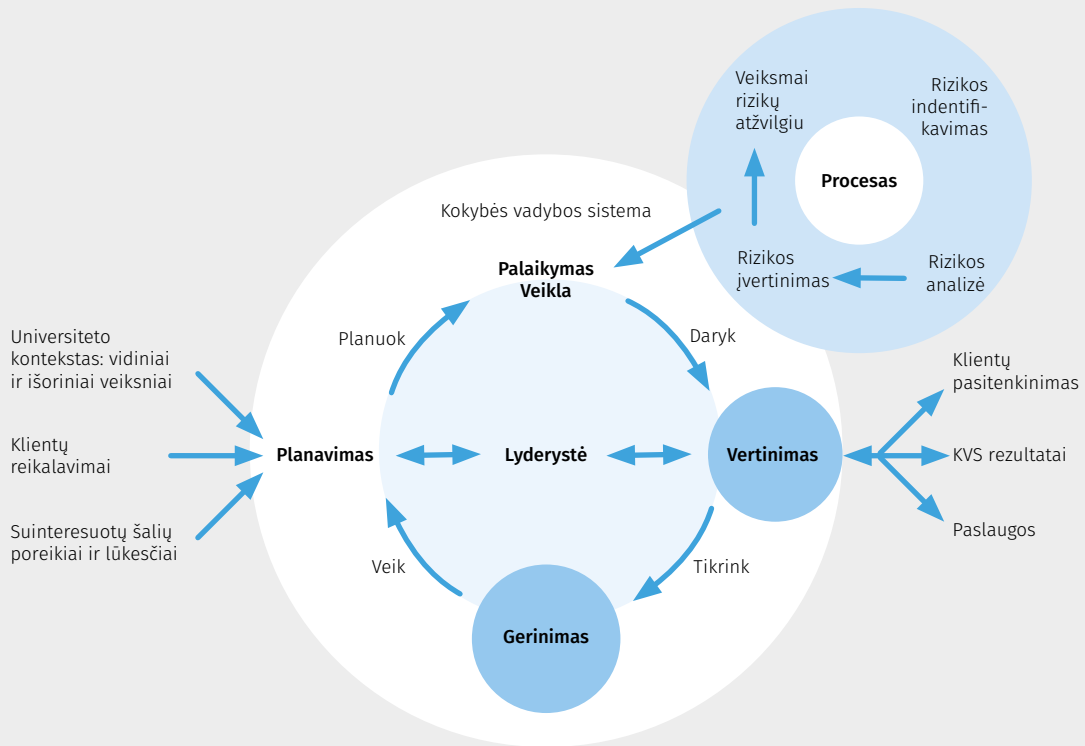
Veiksmai rizikų atžvilgiu

Rizikos indentifikavimas

Procesas

Rizikos įvertinimas

Rizikos analizė

Kokybės vadybos sistema

Palaikymas Veikla

Planuok

Daryk

Universiteto kontekstas: vidiniai ir išoriniai veiksniai

Klientų reikalavimai

Suinteresuotų šalių poreikiai ir lūkesčiai

Planavimas

Lyderystė

Vertinimas

Klientų pasitenkinimas

KVS rezultatai

Paslaugos

Veik

Tikrink

Gerinimas